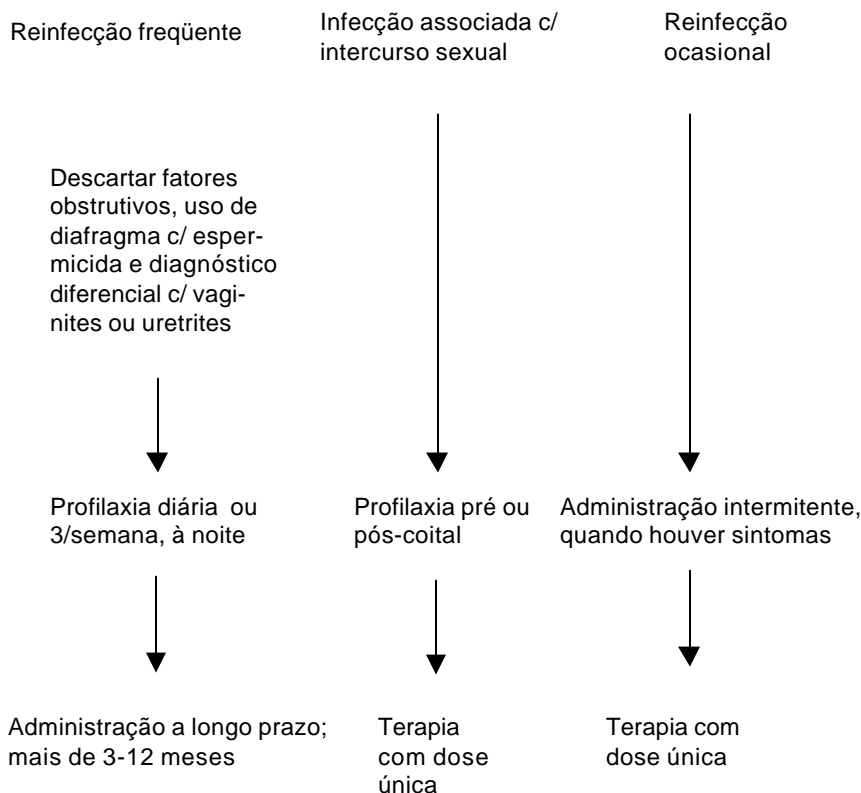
Reinfecção freqüente

Descartar fatores obstrutivos, uso de diafragma c/ espermicida e diagnóstico diferencial c/ vaginites ou uretrites

Profilaxia diária ou 3/semana, à noite

Administração a longo prazo; mais de 3-12 meses

Infecção associada c/ intercurso sexual

Profilaxia pré ou pós-coital

Terapia com dose única

Reinfecção ocasional

Administração intermitente, quando houver sintomas

Terapia com dose única